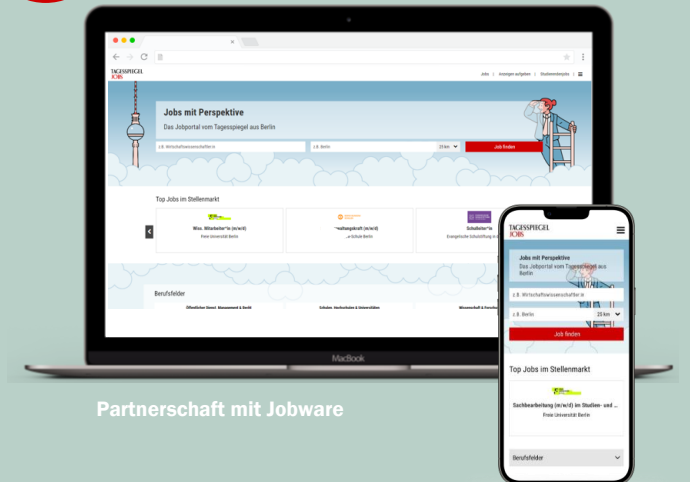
TAGESSPIEGEL JOBS

Jobs | Anzeigen aufgeben | Stellenmarkt

Jobs mit Perspektive

Das Jobportal vom Tagesspiegel aus Berlin

z.B. Wirtschaftswissenschaftler:in

z.B. Berlin

25 km

Job finden

Top Jobs im Stellenmarkt

Wiss. Mitarbeiter*in (m/w/d)

Freie Universität Berlin

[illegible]waltungskraft (m/w/d)

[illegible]e Schule Berlin

Schulleiter*in

Evangelische Schulstiftung in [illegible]

Berufsfelder

Öffentlicher Dienst, Management & Recht

Schulen, Hochschulen & Universitäten

Wissenschaft & Forschung

MacBook

TAGESSPIEGEL JOBS

Jobs mit Perspektive

Das Jobportal vom Tagesspiegel aus Berlin

z.B. Wirtschaftswissenschaftler:in

z.B. Berlin

20 km

Job finden

Top Jobs im Stellenmarkt

Sachbearbeitung (m/w/d) im Studien- und ...

Freie Universität Berlin

Berufsfelder

Partnerschaft mit Jobware